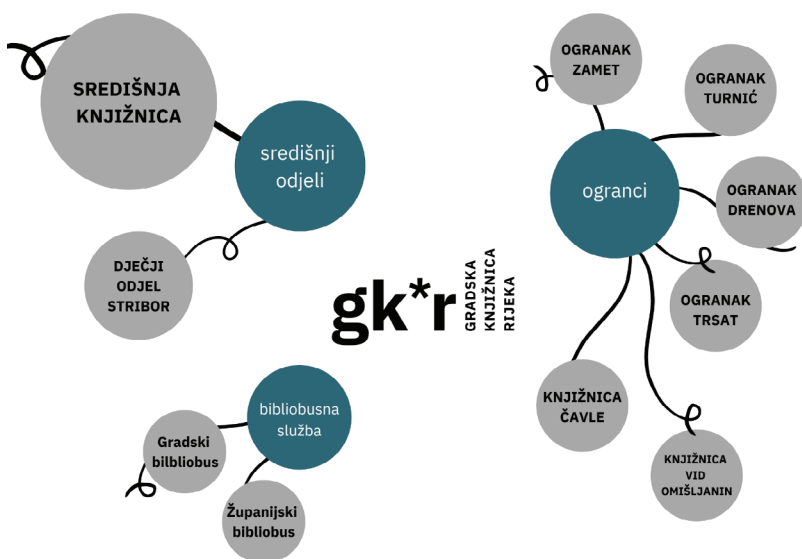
SREDIŠNJA KNJIŽNICA

središnji odjeli

DJEČJI ODJEL STRIBOR

gk*r

GRADSKA KNJIŽNICA RIJEKA

bibliobusna služba

Gradski bilbliobus

Županijski bibliobus

OGRANAK ZAMET

OGRANAK TURNIĆ

ogranci

OGRANAK DRENOVA

OGRANAK TRSAT

KNJIŽNICA ČAVLE

KNJIŽNICA VID OMIŠLJANIN